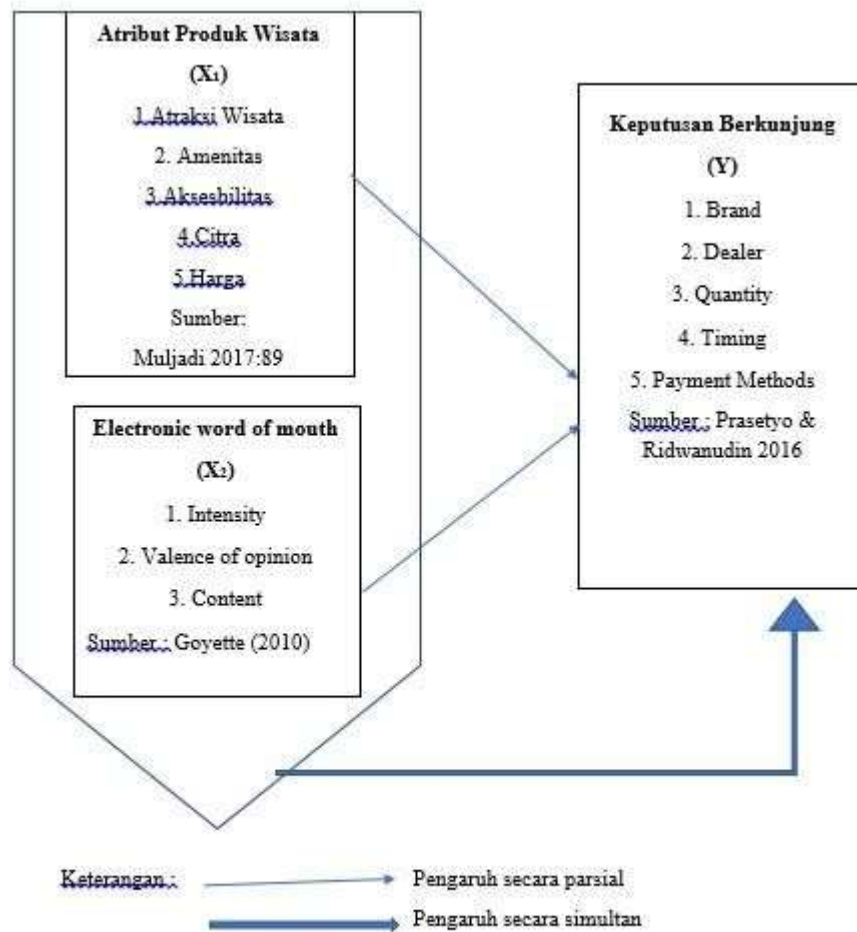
Atribut Produk Wisata

($X_1$)

1.Atraksi Wisata

2. Amenitas

3.Aksesbilitas

4.Citra

5.Harga

Sumber:

Muljadi 2017:89

Electronic word of mouth

($X_2$)

1. Intensity

2. Valence of opinion

3. Content

Sumber : Goyette (2010)

Keputusan Berkunjung

(Y)

1. Brand

2. Dealer

3. Quantity

4. Timing

5. Payment Methods

Sumber : Prasetyo & Ridwanudin 2016

Keterangan :

Pengaruh secara parsial

Pengaruh secara simultan